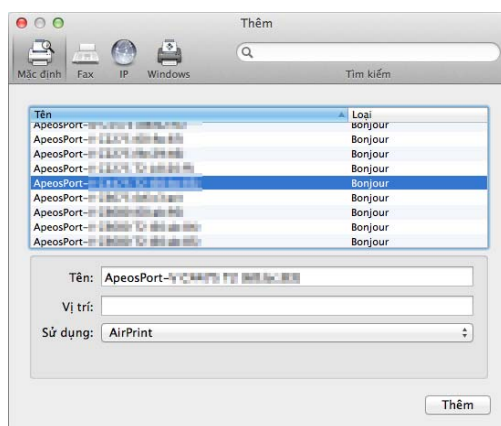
Thêm

Mặc định Fax IP Windows

Tìm kiếm

| Tên | Loại |
|---|---|
| ApeosPort-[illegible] | Bonjour |
| ApeosPort-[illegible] | Bonjour |
| ApeosPort-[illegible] | Bonjour |
| ApeosPort-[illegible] | Bonjour |
| ApeosPort-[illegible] | Bonjour |
| ApeosPort-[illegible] | Bonjour |
| ApeosPort-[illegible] | Bonjour |
| ApeosPort-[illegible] | Bonjour |
| ApeosPort-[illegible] | Bonjour |

Tên: ApeosPort-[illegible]

Vị trí:

Sử dụng: AirPrint

Thêm